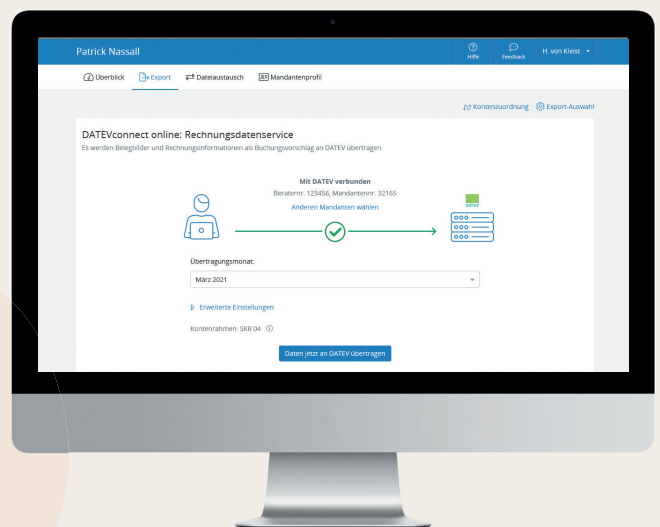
Patrick Nassall

Hilfe

Feedback

H. von Kleist

Überblick

Export

Dateiaustausch

Mandantenprofil

Kontenzuordnung

Export-Auswahl

DATEVconnect online: Rechnungsdatenservice

Es werden Belegbilder und Rechnungsinformationen als Buchungsvorschlag an DATEV übertragen

Mit DATEV verbunden

Beraternr. 123456, Mandantennr. 32165

Anderen Mandanten wählen

DATEV

Übertragungsmonat:

März 2021

Erweiterte Einstellungen

Kontenrahmen: SKR 04

Daten jetzt an DATEV übertragen